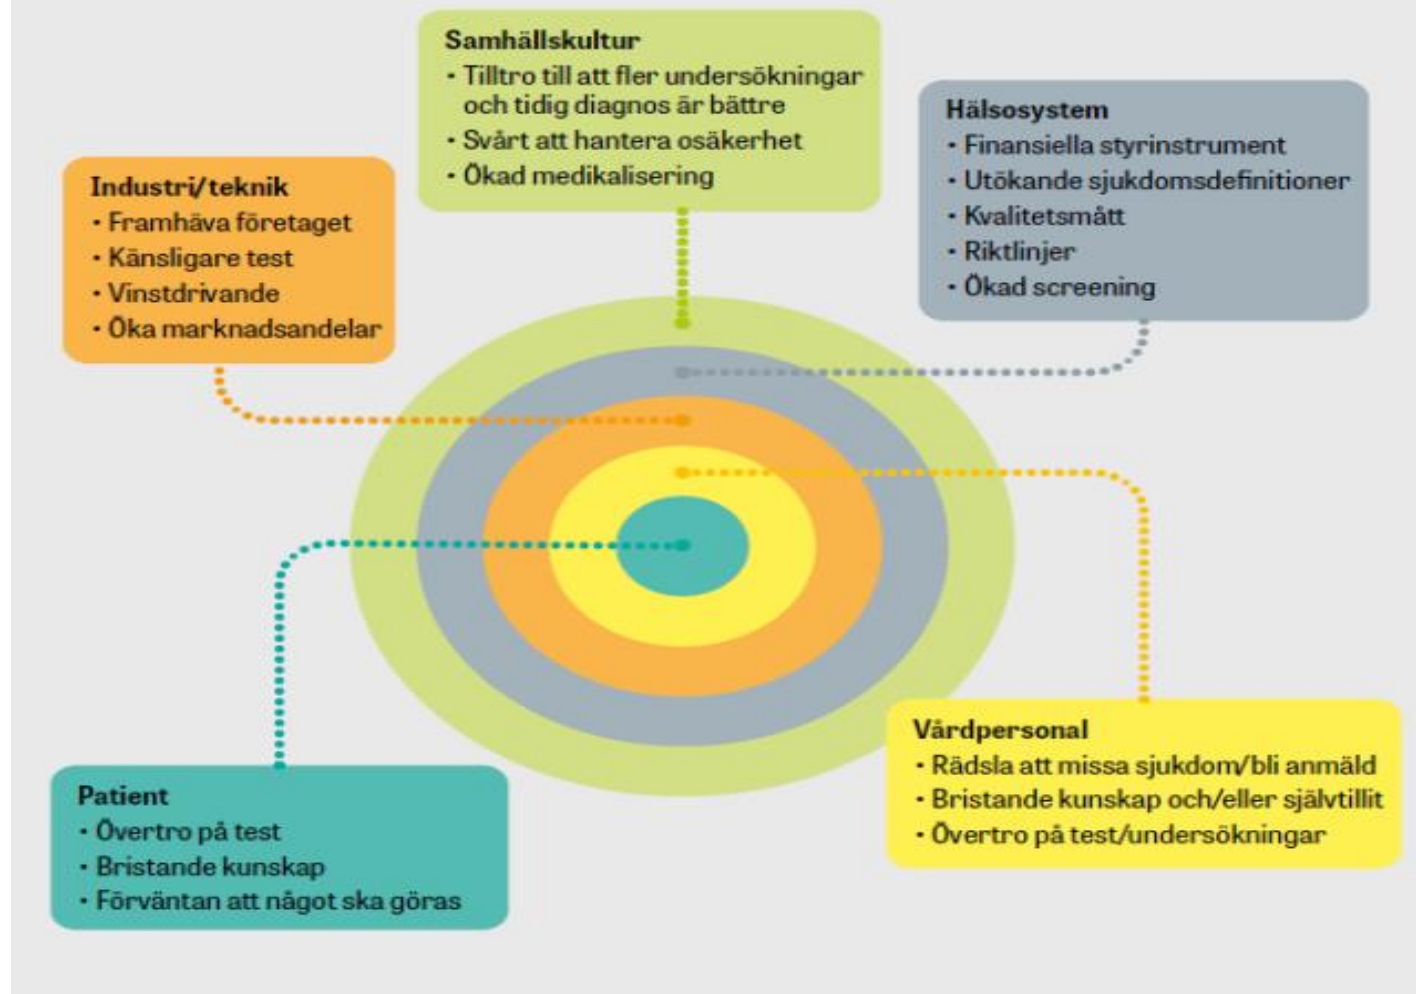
Samhällskultur
• Tilltro till att fler undersökningar och tidig diagnos är bättre
• Svårt att hantera osäkerhet
• Ökad medikalisering

Industri/teknik
• Framhäva företaget
• Känsligare test
• Vinstdrivande
• Öka marknadsandelar

Hälsosystem
• Finansiella styrinstrument
• Utökande sjukdomsdefinitioner
• Kvalitetsmått
• Riktlinjer
• Ökad screening

Vårdpersonal
• Rädsla att missa sjukdom/bli anmäld
• Bristande kunskap och/eller självtillit
• Övertro på test/undersökningar

Patient
• Övertro på test
• Bristande kunskap
• Förväntan att något ska göras